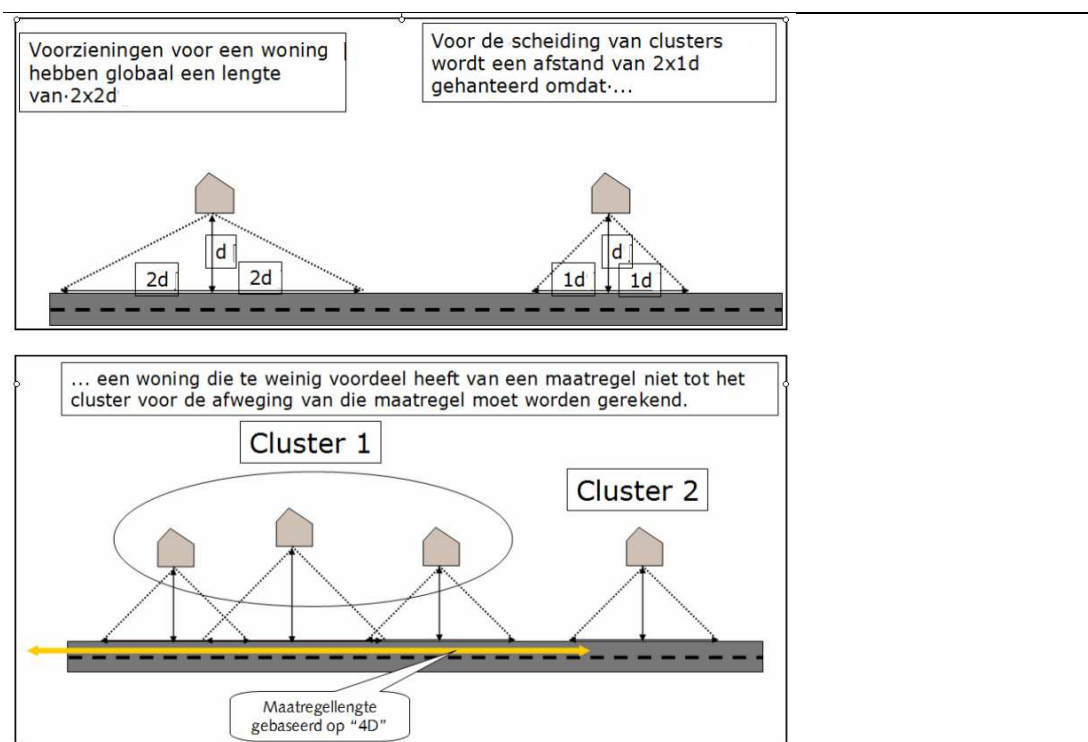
Voorzieningen voor een woning hebben globaal een lengte van·2x2d

Voor de scheiding van clusters wordt een afstand van 2x1d gehanteerd omdat·...

d

2d

2d

d

1d

1d

... een woning die te weinig voordeel heeft van een maatregel niet tot het cluster voor de afweging van die maatregel moet worden gerekend.

Cluster 1

Cluster 2

Maatregellengte gebaseerd op "4D"